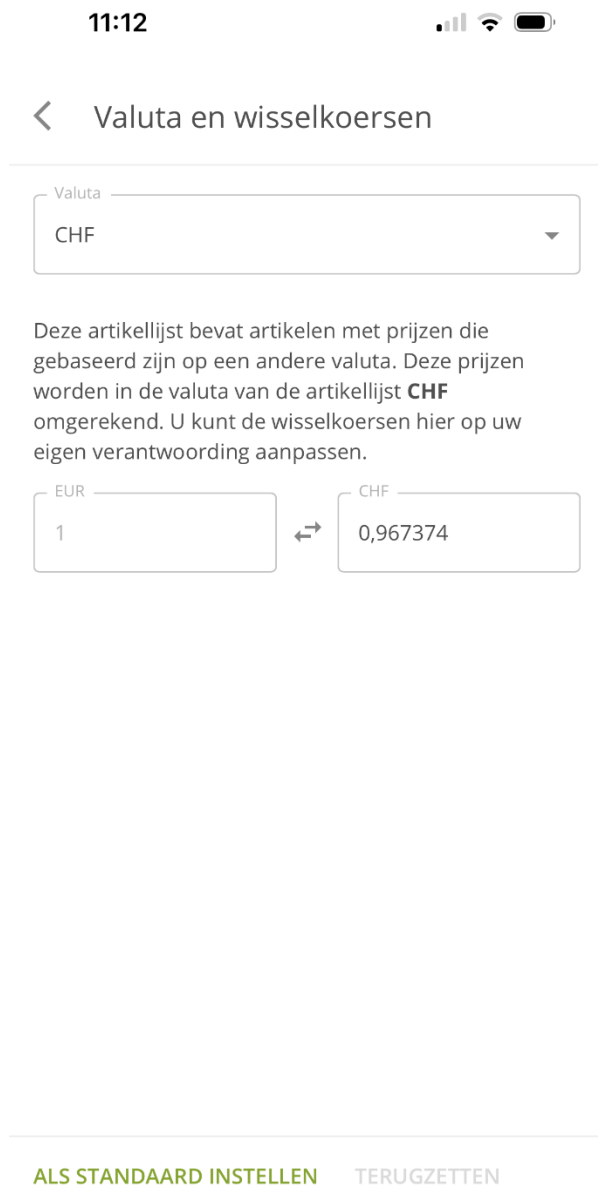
11:12

Valuta en wisselkoersen

Valuta
CHF

Deze artikellijst bevat artikelen met prijzen die gebaseerd zijn op een andere valuta. Deze prijzen worden in de valuta van de artikellijst **CHF** omgerekend. U kunt de wisselkoersen hier op uw eigen verantwoording aanpassen.

EUR
1

CHF
0,967374

ALS STANDAARD INSTELLEN TERUGZETTEN